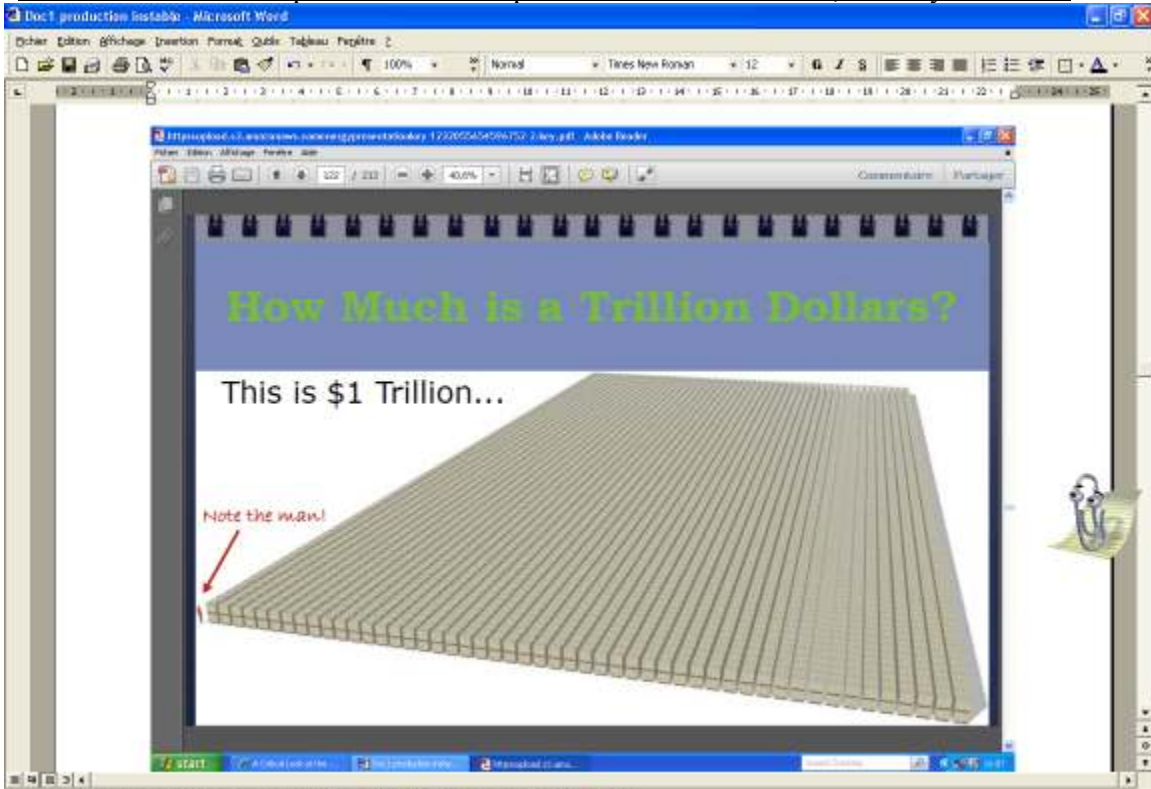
Doc1 production Instable - Microsoft Word

Fichier Edition Affichage Insertion Format Outils Tableau Fenêtre ?

100% Normal Times New Roman 12

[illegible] - Adobe Reader

Fichier Edition Affichage Fenêtre Aide

122 / 233 40,6%

Commentaire Partager

How Much is a Trillion Dollars?

This is $1 Trillion...

Note the man!

start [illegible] Doc1 production insta... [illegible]